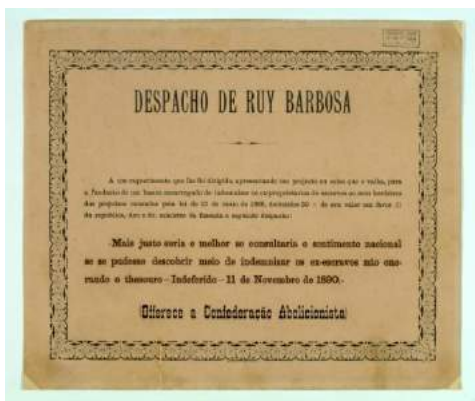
DESPACHO DE RUY BARBOSA

A um requerimento que lhe foi dirigido apresentando um projecto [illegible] para a fundação de um banco encarregado de indemnisar os ex-proprietarios de escravos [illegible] dos proprios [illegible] pela lei de 13 de maio de 1888, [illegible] da republica, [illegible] ministro da fazenda o seguinte despacho:

Mais justo seria e melhor se consultaria o sentimento nacional se se pudesse descobrir meio de indemnisar os ex-escravos não onerando o thesouro. – Indeferido – 11 de Novembro de 1890.

Offerece a Confederação Abolicionista